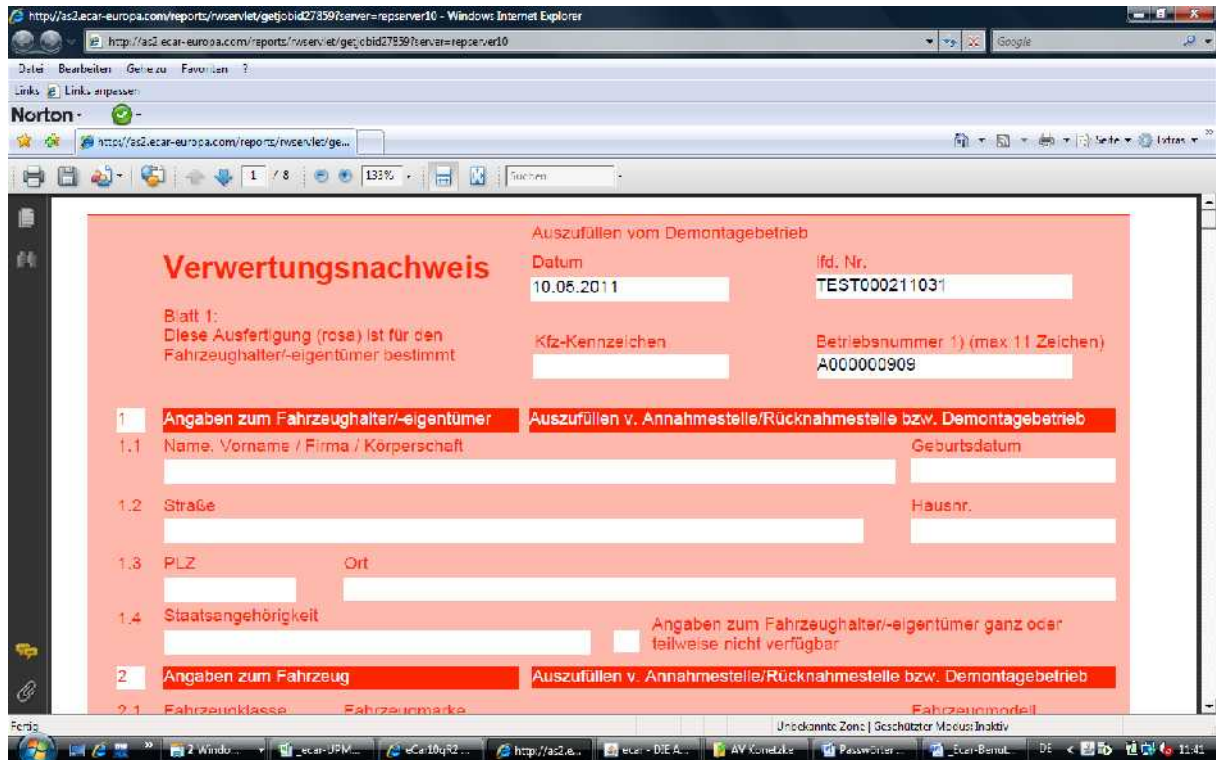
http://as2.ecar-europa.com/reports/rwservlet/getjobid27859?server=repserver10 - Windows Internet Explorer

http://as2.ecar-europa.com/reports/rwservlet/getjobid27859?server=repserver10

Google

Datei Bearbeiten Gehe zu Favoriten ?

Links Links anpassen

Norton

https://as2.ecar-europa.com/reports/rwservlet/ge...

Seite Extras

1 / 8 133% Suchen

Auszufüllen vom Demontagebetrieb

Verwertungsnachweis

Datum
10.05.2011

lfd. Nr.
TEST000211031

Blatt 1:
Diese Ausfertigung (rose) ist für den Fahrzeughalter/-eigentümer bestimmt

Kfz-Kennzeichen

Betriebsnummer 1) (max 11 Zeichen)
A000000909

1 Angaben zum Fahrzeughalter/-eigentümer

Auszufüllen v. Annahmestelle/Rücknahmestelle bzw. Demontagebetrieb

1.1 Name, Vorname / Firma / Körperschaft

Geburtsdatum

1.2 Straße

Hausnr.

1.3 PLZ

Ort

1.4 Staatsangehörigkeit

Angaben zum Fahrzeughalter/-eigentümer ganz oder teilweise nicht verfügbar

2 Angaben zum Fahrzeug

Auszufüllen v. Annahmestelle/Rücknahmestelle bzw. Demontagebetrieb

2.1 Fahrzeugklasse Fahrzeugmarke Fahrzeugmodell

Fertig

Unbekannte Zone | Geschützter Modus: Inaktiv

2 Windo... _ecar-UPM... eCar10qR2... http://as2.e... ecar - DIE A... AV Konetzke Passwörter ... _Ecar-Benut... DE 11:41